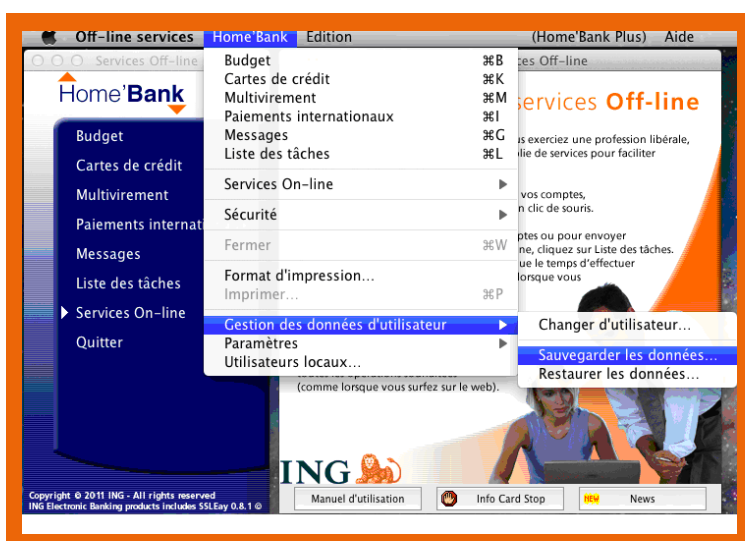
Off-line services Home'Bank Edition (Home'Bank Plus) Aide

Services Off-line

Home'Bank

Budget
Cartes de crédit
Multivirement
Paiements internati
Messages
Liste des tâches
Services On-line
Quitter

Budget ⌘B
Cartes de crédit ⌘K
Multivirement ⌘M
Paiements internationaux ⌘I
Messages ⌘G
Liste des tâches ⌘L
Services On-line
Sécurité
Fermer ⌘W
Format d'impression...
Imprimer... ⌘P
Gestion des données d'utilisateur
Paramètres
Utilisateurs locaux...

Changer d'utilisateur...
Sauvegarder les données...
Restaurer les données...

ces Off-line

Services Off-line

s exerciez une profession libérale, lie de services pour faciliter

vos comptes, n clic de souris.

ptes ou pour envoyer n ligne, cliquez sur Liste des tâches. ue le temps d'effectuer lorsque vous

(comme lorsque vous surfez sur le web).

ING

Copyright © 2011 ING - All rights reserved
ING Electronic Banking products includes SSLEay 0.8.1 ©

Manuel d'utilisation
Info Card Stop
NEW News